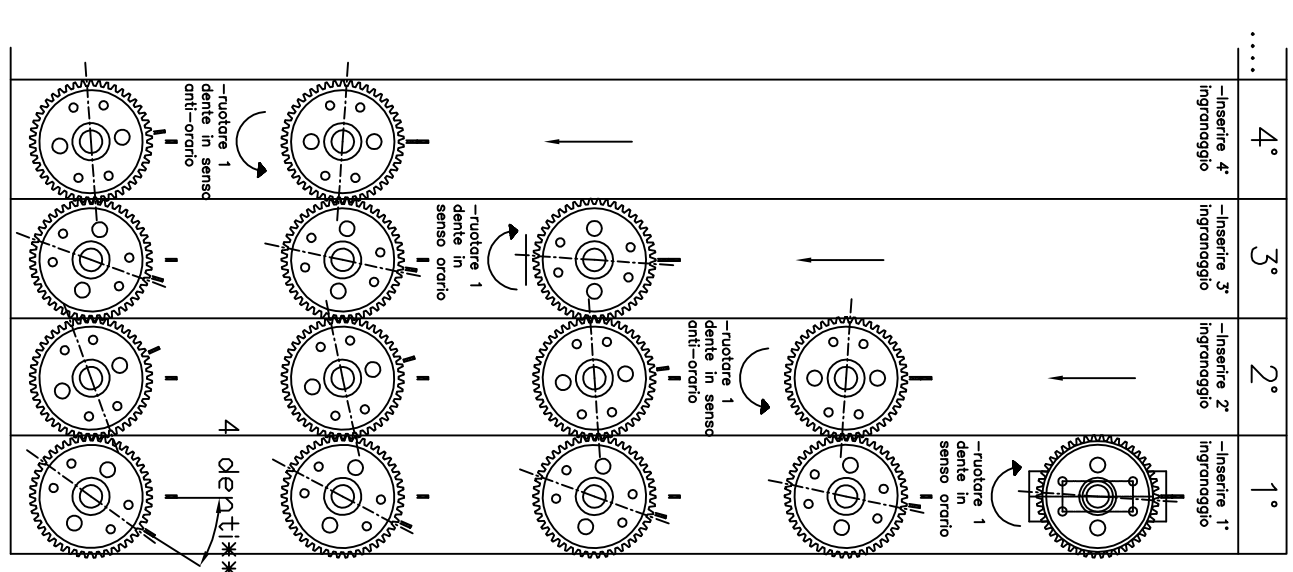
....

1°

–Inserire 1° ingranaggio

–ruotare 1 dente in senso orario

4 denti**

2°

–Inserire 2° ingranaggio

–ruotare 1 dente in senso anti–orario

3°

–Inserire 3° ingranaggio

–ruotare 1 dente in senso orario

4°

–Inserire 4° ingranaggio

–ruotare 1 dente in senso anti–orario